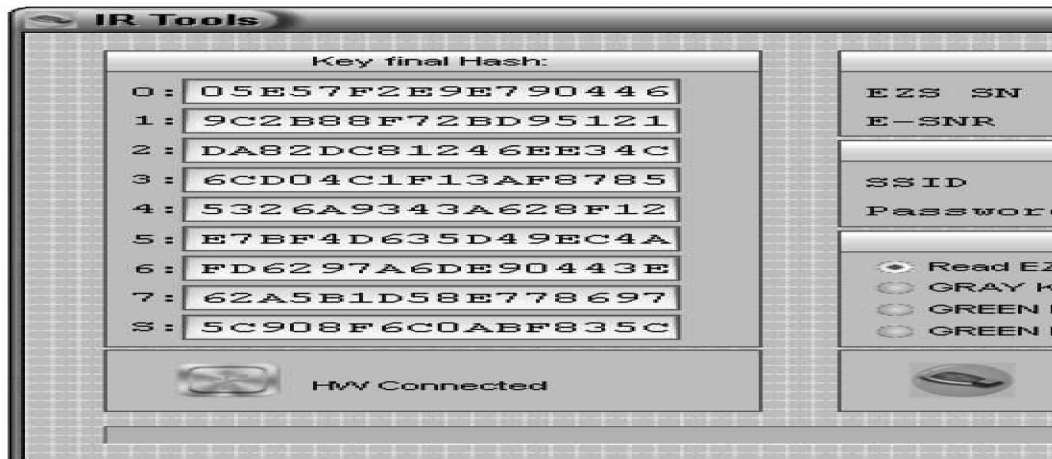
IR Tools

Key final Hash:

0: 05E57F2E9E790446
1: 9C2B88F72BD95121
2: DA82DC81246EE34C
3: 6CD04C1F13AF8785
4: 5326A9343A628F12
5: E7BF4D635D49EC4A
6: FD6297A6DE90443E
7: 62A5B1D58E778697
S: 5C908F6C0ABF835C

HW Connected

EZS SN
E-SNR

SSID
Passwor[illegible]

Read EZ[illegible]
GRAY K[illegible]
GREEN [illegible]
GREEN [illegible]